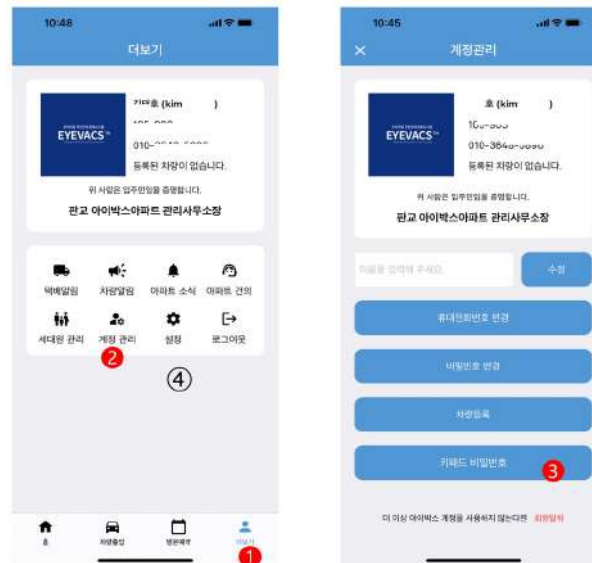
10:48

더보기

EYEVACS

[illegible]호 (kim )

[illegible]

010-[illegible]

등록된 차량이 없습니다.

위 사람은 입주민임을 증명합니다.

판교 아이박스아파트 관리사무소장

택배알림 차량알림 아파트 소식 아파트 건의

세대원 관리 계정 관리 설정 로그아웃

2

④

홈 차량출입 방문예약 더보기

1

10:45

계정관리

EYEVACS

호 (kim )

10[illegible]

010-3643-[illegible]

등록된 차량이 없습니다.

위 사람은 입주민임을 증명합니다.

판교 아이박스아파트 관리사무소장

이름을 입력해 주세요.

수정

휴대전화번호 변경

비밀번호 변경

차량등록

키패드 비밀번호

3

더 이상 아이박스 계정을 사용하지 않는다면 회원탈퇴